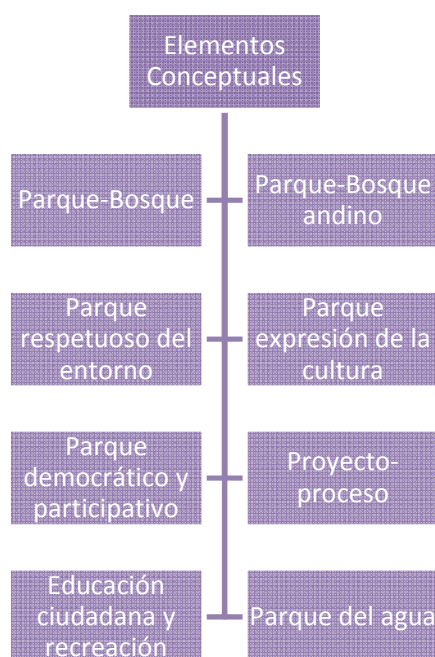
Elementos Conceptuales

Parque-Bosque

Parque-Bosque andino

Parque respetuoso del entorno

Parque expresión de la cultura

Parque democrático y participativo

Proyecto-proceso

Educación ciudadana y recreación

Parque del agua